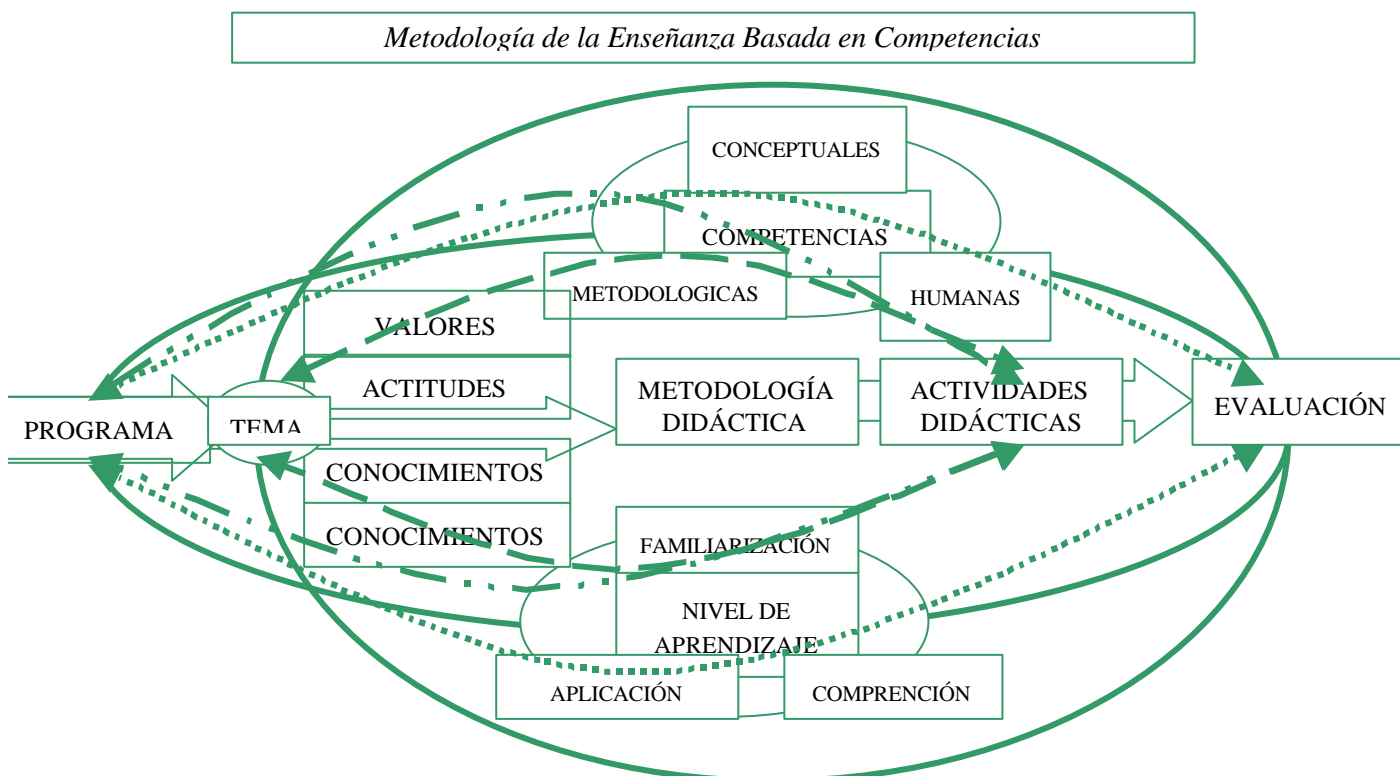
Metodología de la Enseñanza Basada en Competencias

CONCEPTUALES

COMPETENCIAS

METODOLOGICAS

HUMANAS

VALORES

ACTITUDES

PROGRAMA

TEMA

METODOLOGÍA DIDÁCTICA

ACTIVIDADES DIDÁCTICAS

EVALUACIÓN

CONOCIMIENTOS

CONOCIMIENTOS

FAMILIARIZACIÓN

NIVEL DE APRENDIZAJE

APLICACIÓN

COMPRENCIÓN